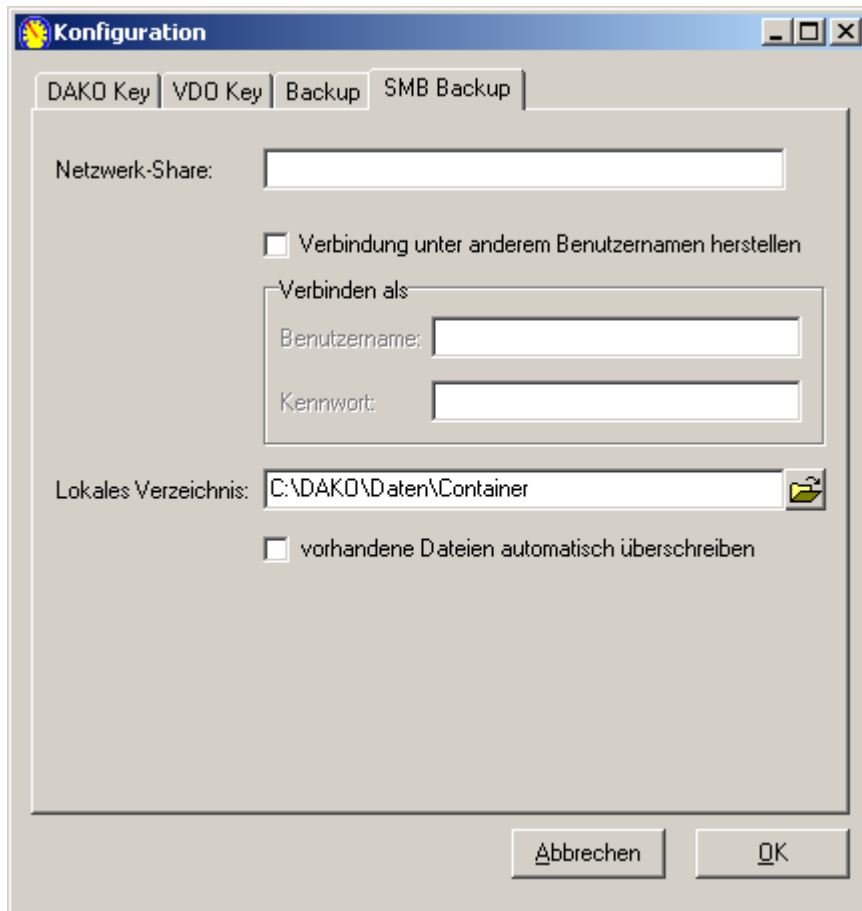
Konfiguration

DAKO Key | VDO Key | Backup | SMB Backup

Netzwerk-Share:

Verbindung unter anderem Benutzernamen herstellen

Verbinden als

Benutzername:

Kennwort:

Lokales Verzeichnis: C:\DAKO\Daten\Container

vorhandene Dateien automatisch überschreiben

Abbrechen

OK